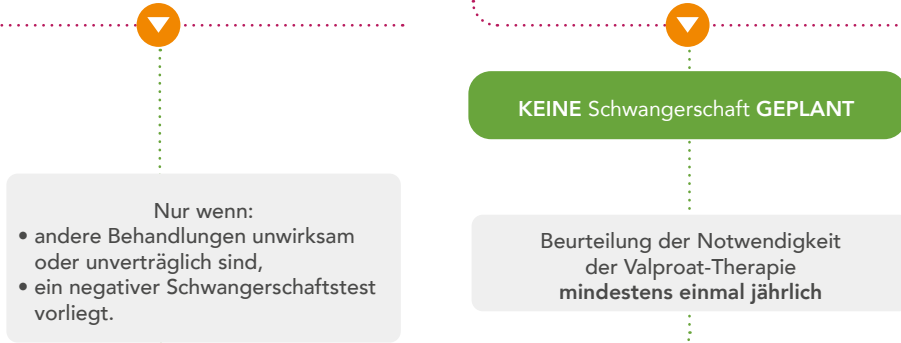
Nur wenn:
• andere Behandlungen unwirksam oder unverträglich sind,
• ein negativer Schwangerschaftstest vorliegt.

KEINE Schwangerschaft GEPLANT

Beurteilung der Notwendigkeit der Valproat-Therapie mindestens einmal jährlich